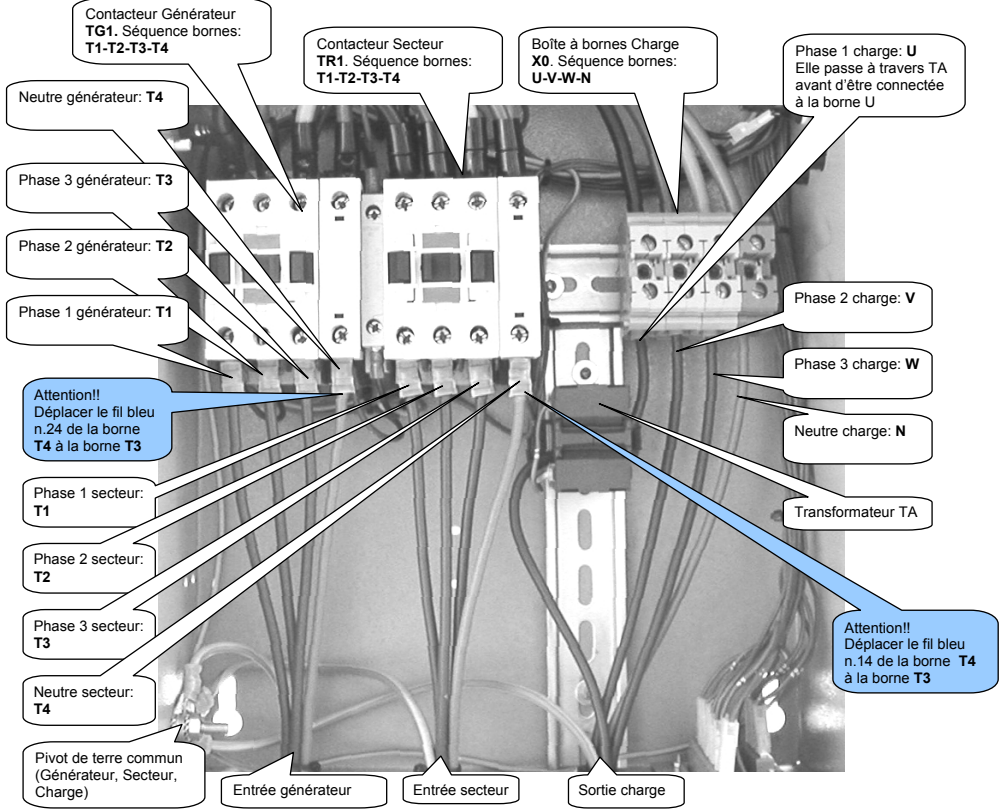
Contacteur Générateur **TG1.** Séquence bornes: **T1-T2-T3-T4**

Contacteur Secteur **TR1**. Séquence bornes: **T1-T2-T3-T4**

Boîte à bornes Charge **X0**. Séquence bornes: **U-V-W-N**

Phase 1 charge: **U** Elle passe à travers TA avant d'être connectée à la borne U

Neutre générateur: **T4**

Phase 3 générateur: **T3**

Phase 2 générateur: **T2**

Phase 1 générateur: **T1**

Phase 2 charge: **V**

Phase 3 charge: **W**

Neutre charge: **N**

Attention!! Déplacer le fil bleu n.24 de la borne **T4** à la borne **T3**

Phase 1 secteur: **T1**

Transformateur TA

Phase 2 secteur: **T2**

Phase 3 secteur: **T3**

Attention!! Déplacer le fil bleu n.14 de la borne **T4** à la borne **T3**

Neutre secteur: **T4**

Pivot de terre commun (Générateur, Secteur, Charge)

Entrée générateur

Entrée secteur

Sortie charge